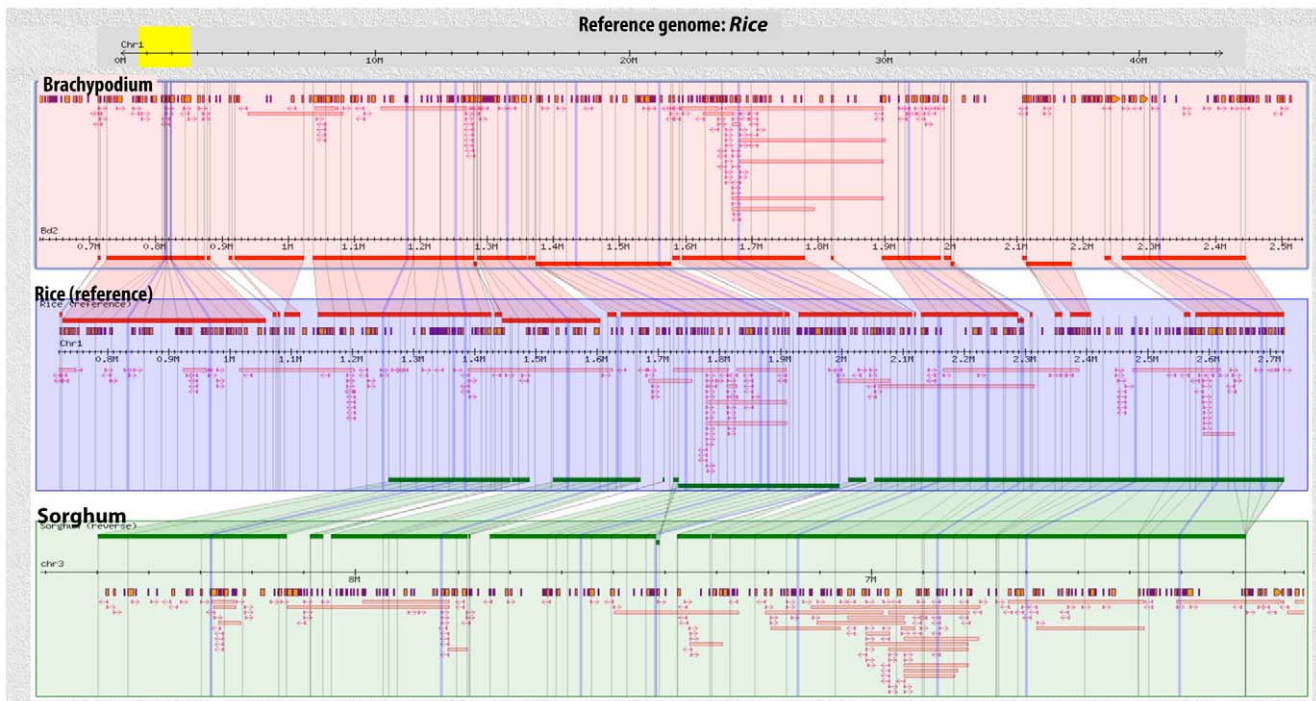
Reference genome: *Rice*

Chr1

0M 10M 20M 30M 40M

Brachypodium

Bd2

0.7M 0.8M 0.9M 1M 1.1M 1.2M 1.3M 1.4M 1.5M 1.6M 1.7M 1.8M 1.9M 2M 2.1M 2.2M 2.3M 2.4M 2.5M

Rice (reference)

Rice (reference)

Chr1

0.8M 0.9M 1M 1.1M 1.2M 1.3M 1.4M 1.5M 1.6M 1.7M 1.8M 1.9M 2M 2.1M 2.2M 2.3M 2.4M 2.5M 2.6M 2.7M

Sorghum

Sorghum (reverse)

chr3

8M 7M